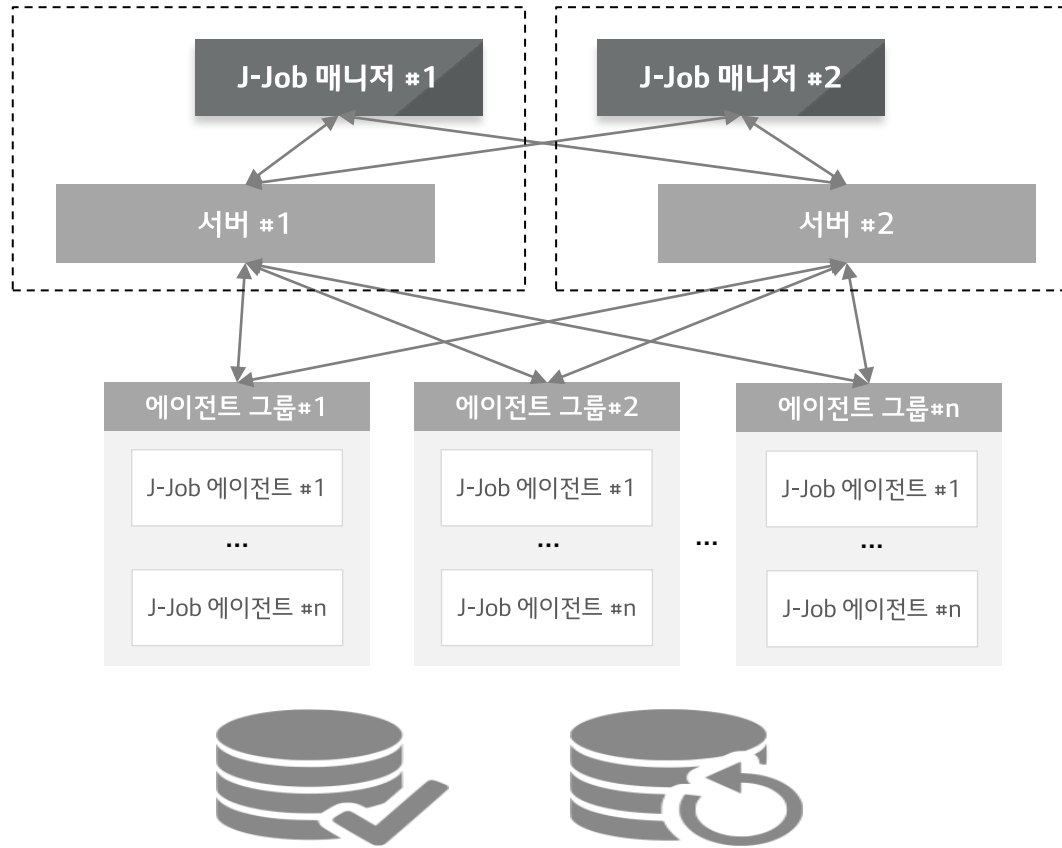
J-Job 매니저 #1

J-Job 매니저 #2

서버 #1

서버 #2

에이전트 그룹#1

J-Job 에이전트 #1

...

J-Job 에이전트 #n

에이전트 그룹#2

J-Job 에이전트 #1

...

J-Job 에이전트 #n

...

에이전트 그룹#n

J-Job 에이전트 #1

...

J-Job 에이전트 #n